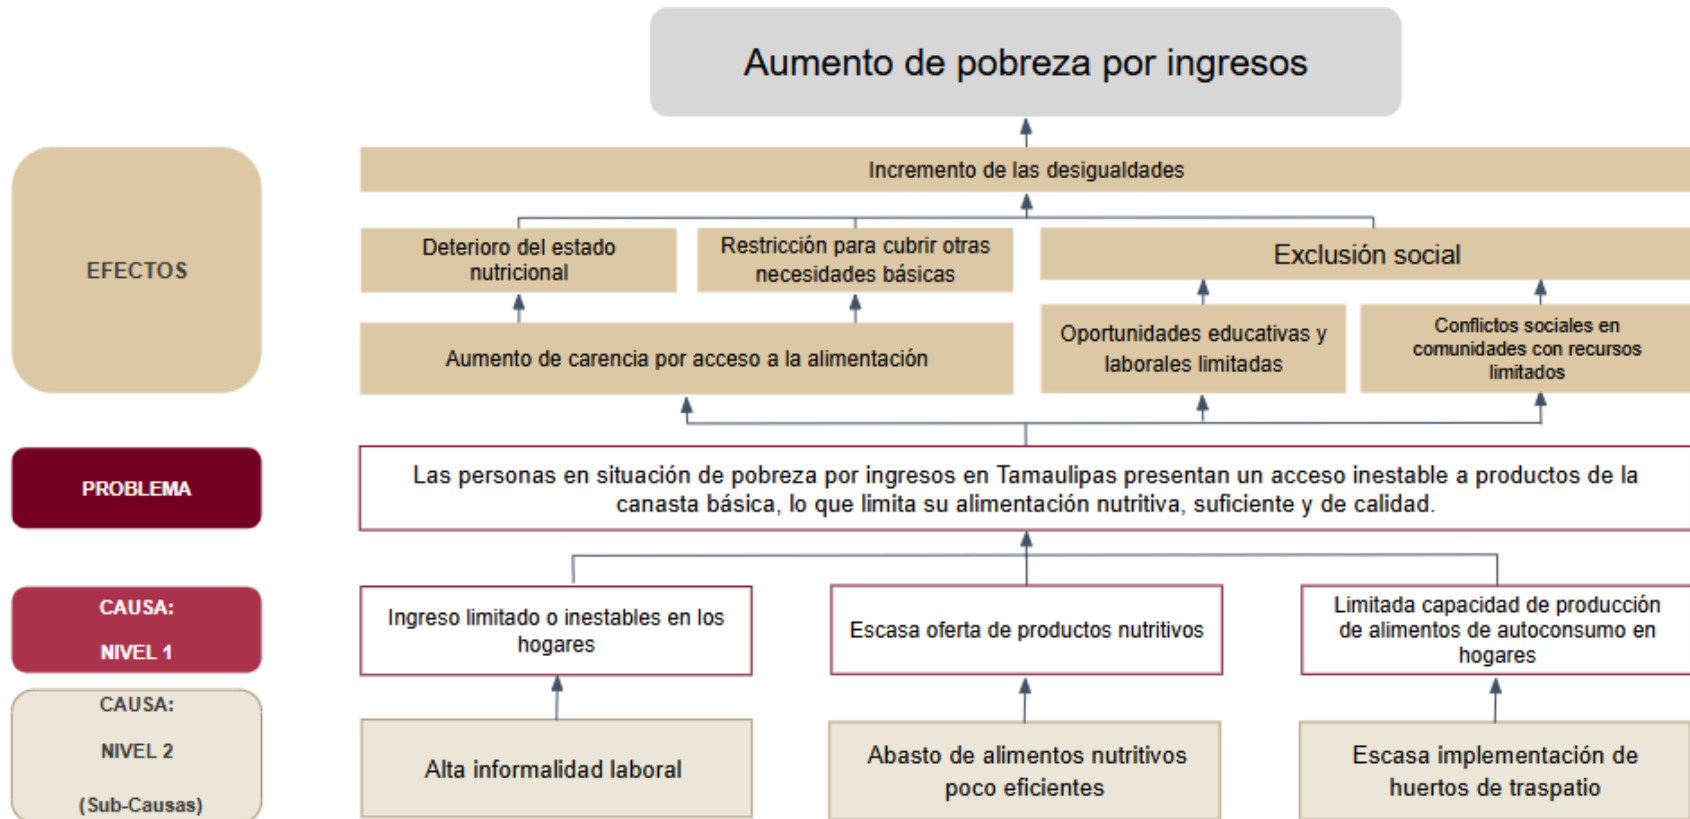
Aumento de pobreza por ingresos

EFECTOS

Incremento de las desigualdades

Deterioro del estado nutricional

Restricción para cubrir otras necesidades básicas

Exclusión social

Aumento de carencia por acceso a la alimentación

Oportunidades educativas y laborales limitadas

Conflictos sociales en comunidades con recursos limitados

PROBLEMA

Las personas en situación de pobreza por ingresos en Tamaulipas presentan un acceso inestable a productos de la canasta básica, lo que limita su alimentación nutritiva, suficiente y de calidad.

CAUSA: NIVEL 1

Ingreso limitado o inestables en los hogares

Escasa oferta de productos nutritivos

Limitada capacidad de producción de alimentos de autoconsumo en hogares

CAUSA: NIVEL 2 (Sub-Causas)

Alta informalidad laboral

Abasto de alimentos nutritivos poco eficientes

Escasa implementación de huertos de traspatio